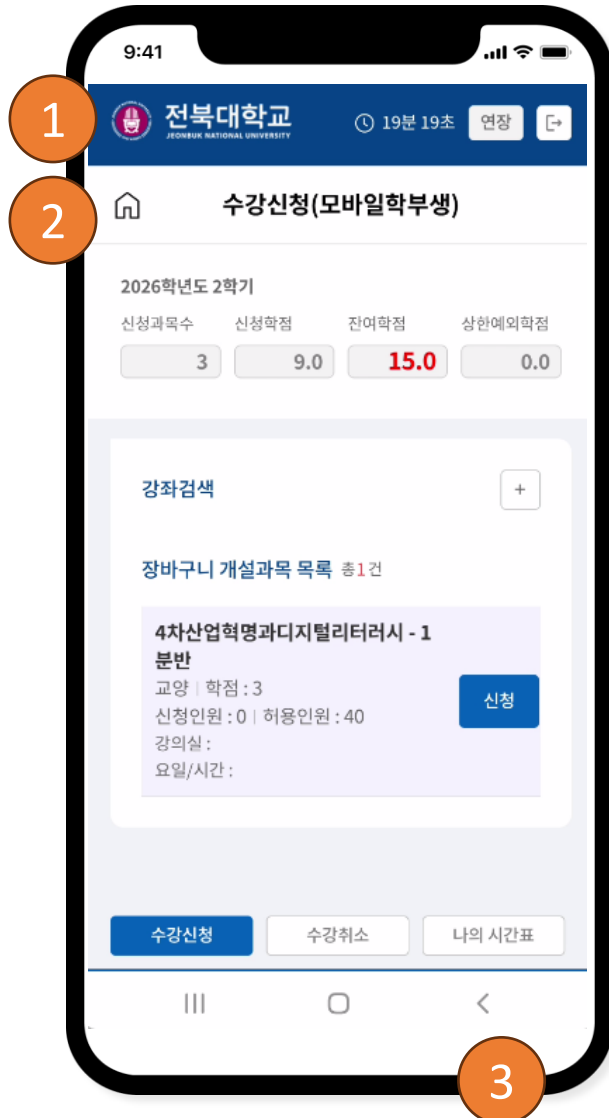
9:41

1

전북대학교
JEONBUK NATIONAL UNIVERSITY

19분 19초 연장

2

수강신청(모바일학부생)

2026학년도 2학기

| 신청과목수 | 신청학점 | 잔여학점 | 상한예외학점 |
|---|---|---|---|
| 3 | 9.0 | 15.0 | 0.0 |

강좌검색 +

장바구니 개설과목 목록 총1건

4차산업혁명과디지털리터러시 - 1분반
교양 | 학점 : 3
신청인원 : 0 | 허용인원 : 40
강의실 :
요일/시간 :

신청

수강신청 수강취소 나의 시간표

3